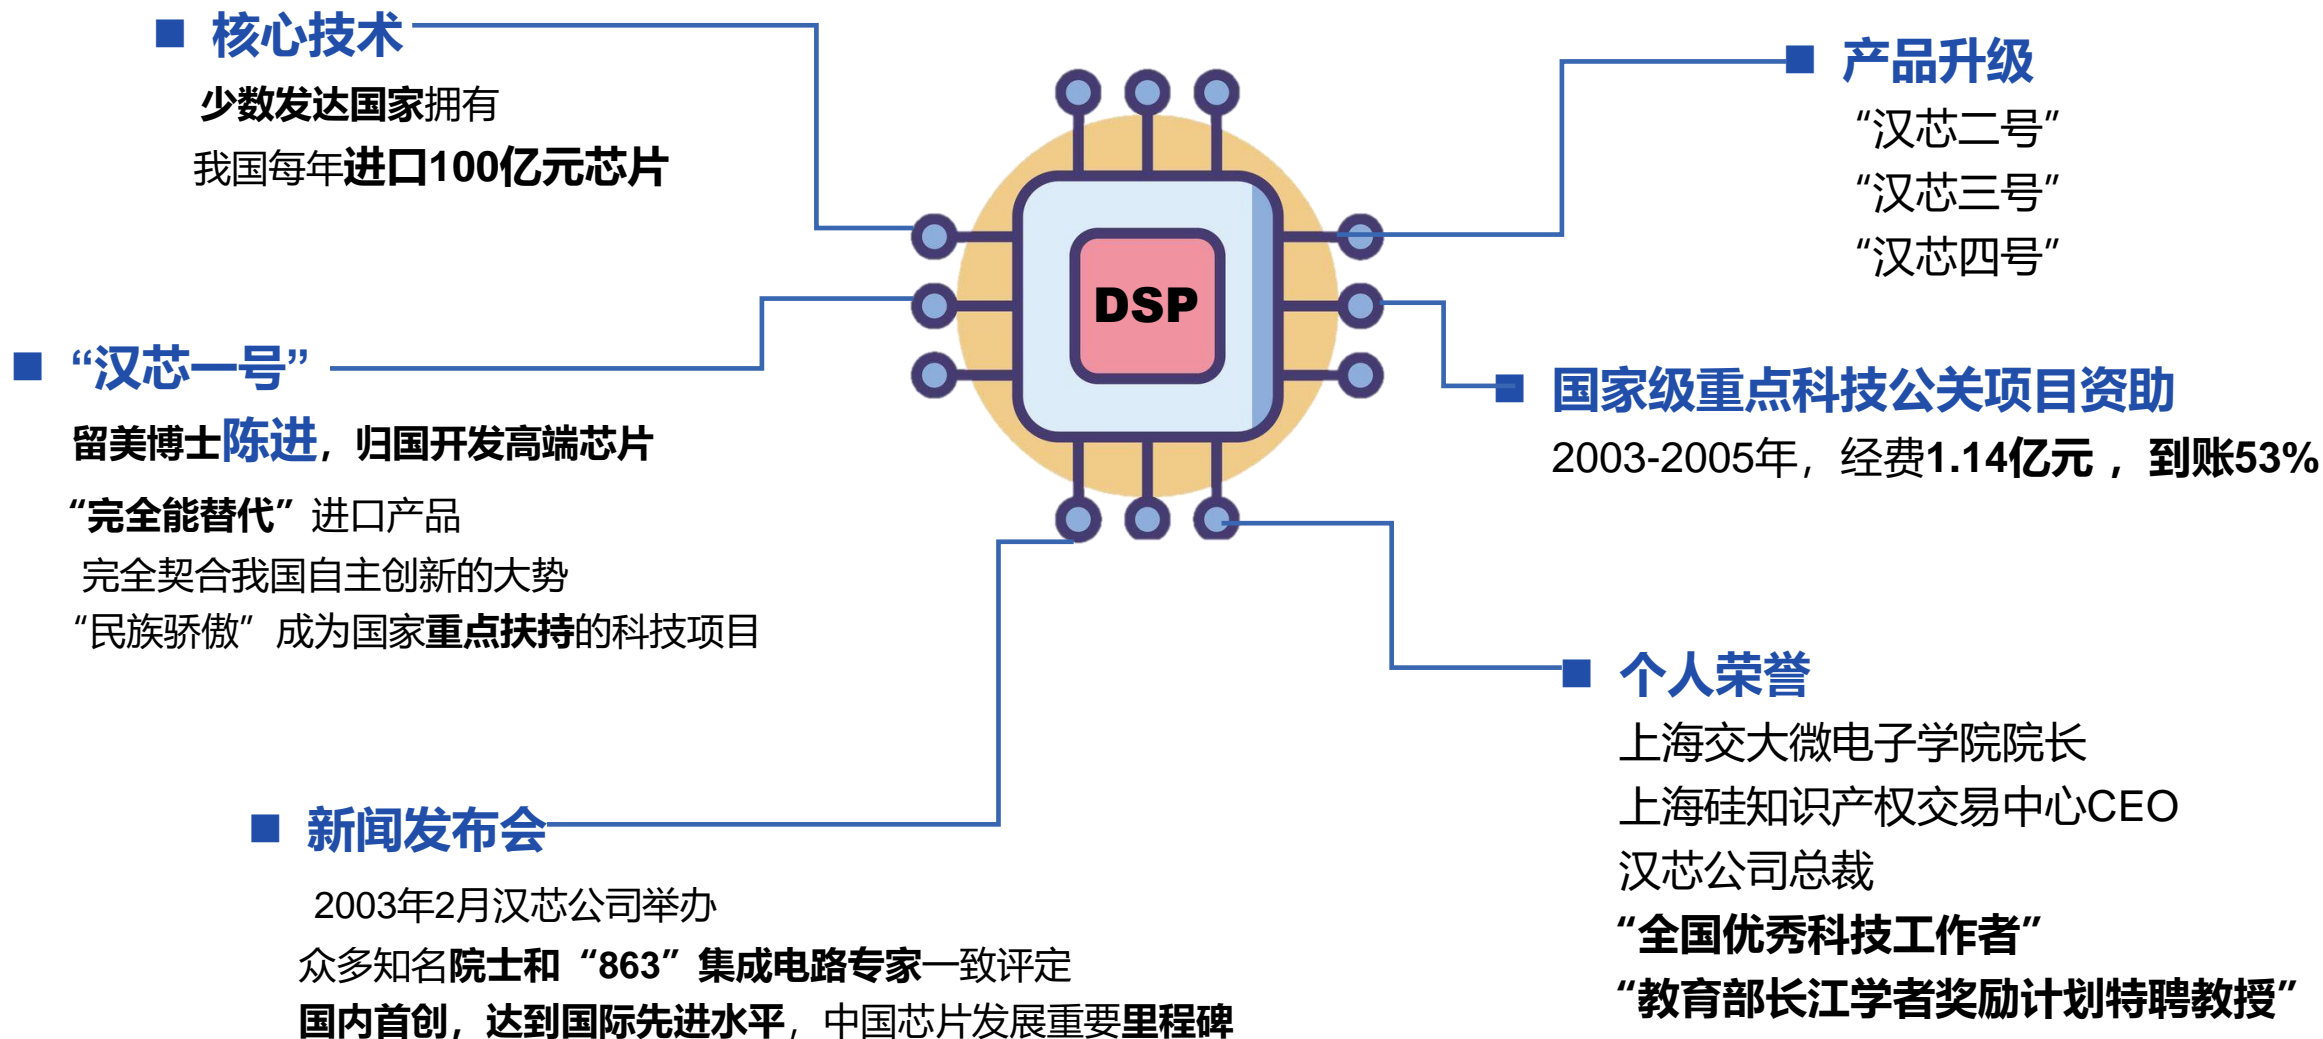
■ 核心技术

少数发达国家拥有

我国每年进口100亿元芯片

■ “汉芯一号”

留美博士陈进，归国开发高端芯片

“完全能替代”进口产品

完全契合我国自主创新的大势

“民族骄傲”成为国家重点扶持的科技项目

DSP

■ 产品升级

“汉芯二号”

“汉芯三号”

“汉芯四号”

■ 国家级重点科技公关项目资助

2003-2005年，经费1.14亿元，到账53%

■ 个人荣誉

上海交大微电子学院院长

上海硅知识产权交易中心CEO

汉芯公司总裁

“全国优秀科技工作者”

“教育部长江学者奖励计划特聘教授”

■ 新闻发布会

2003年2月汉芯公司举办

众多知名院士和“863”集成电路专家一致评定

国内首创，达到国际先进水平，中国芯片发展重要里程碑